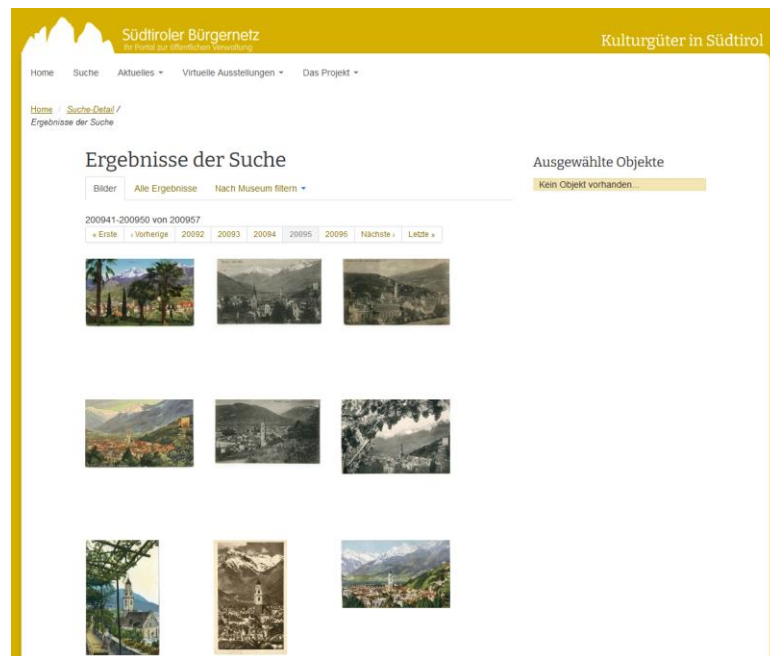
Südtiroler Bürgernetz
Ihr Portal zur öffentlichen Verwaltung

Kulturgüter in Südtirol

Home Suche Aktuelles ▾ Virtuelle Ausstellungen ▾ Das Projekt ▾

Home / Suche-Detail /
Ergebnisse der Suche

Ergebnisse der Suche

Bilder Alle Ergebnisse Nach Museum filtern ▾

200941-200950 von 200957

« Erste ‹ Vorherige 20092 20093 20094 20095 20096 Nächste › Letzte »

Ausgewählte Objekte

Kein Objekt vorhanden...